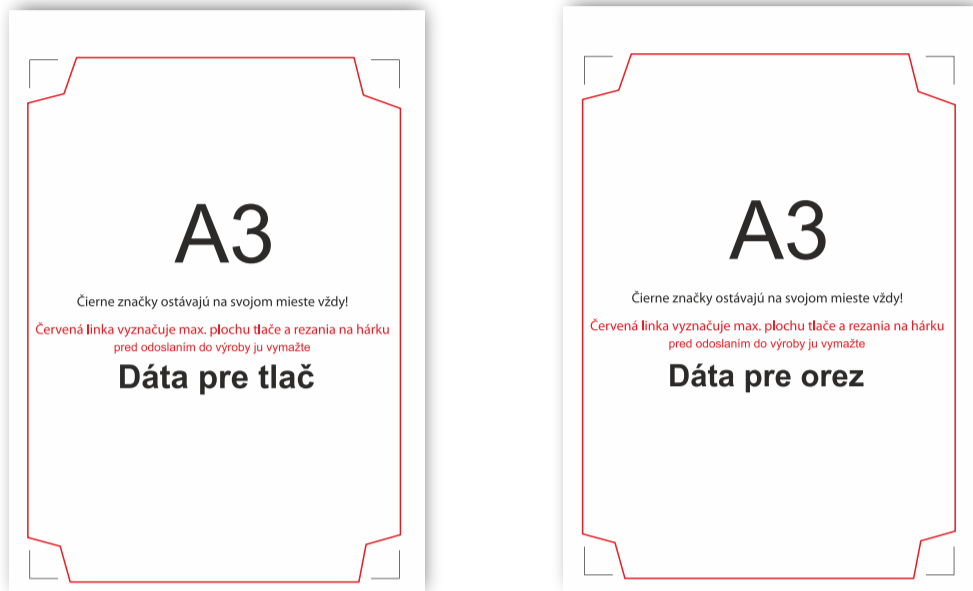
A3

Čierne značky ostávajú na svojom mieste vždy!

Červená linka vyznačuje max. plochu tlače a rezania na hárku
pred odoslaním do výroby ju vymažte

Dáta pre tlač

A3

Čierne značky ostávajú na svojom mieste vždy!

Červená linka vyznačuje max. plochu tlače a rezania na hárku
pred odoslaním do výroby ju vymažte

Dáta pre orez